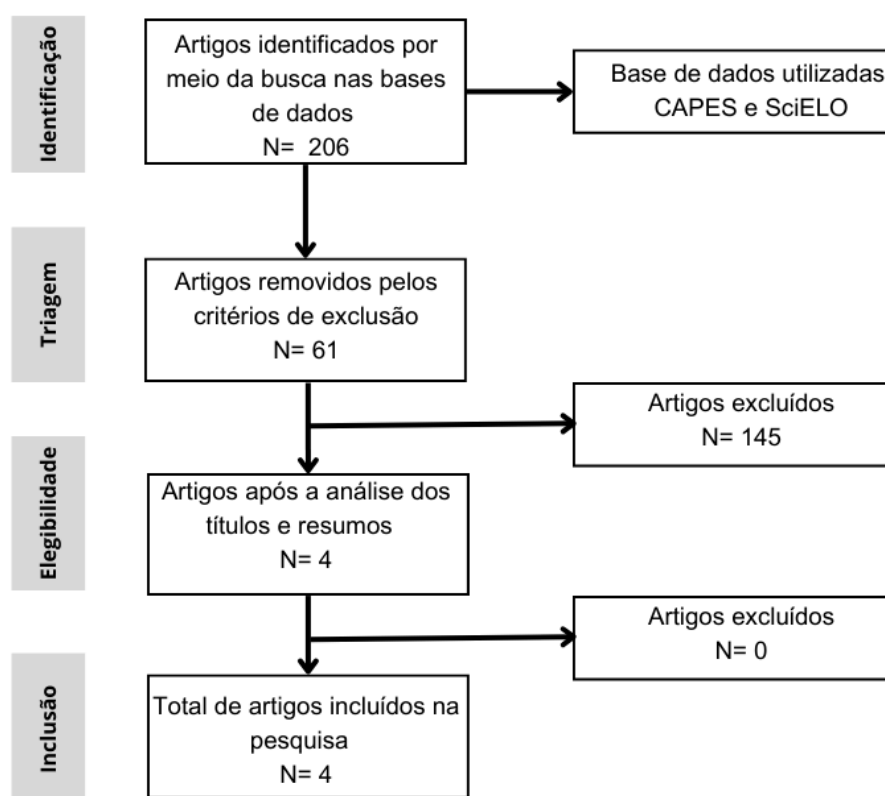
Identificação

Artigos identificados por meio da busca nas bases de dados
N= 206

Base de dados utilizadas
CAPES e SciELO

Triagem

Artigos removidos pelos critérios de exclusão
N= 61

Artigos excluídos
N= 145

Elegibilidade

Artigos após a análise dos títulos e resumos
N= 4

Artigos excluídos
N= 0

Inclusão

Total de artigos incluídos na pesquisa
N= 4